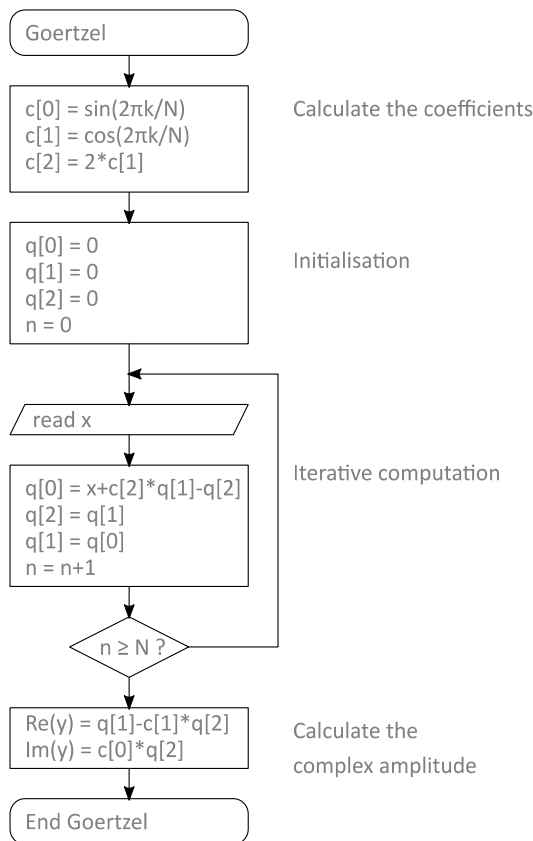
Goertzel

c[0] = sin(2πk/N)
c[1] = cos(2πk/N)
c[2] = 2*c[1]

Calculate the coefficients

q[0] = 0
q[1] = 0
q[2] = 0
n = 0

Initialisation

read x

q[0] = x+c[2]*q[1]-q[2]
q[2] = q[1]
q[1] = q[0]
n = n+1

Iterative computation

n ≥ N ?

Re(y) = q[1]-c[1]*q[2]
Im(y) = c[0]*q[2]

Calculate the complex amplitude

End Goertzel